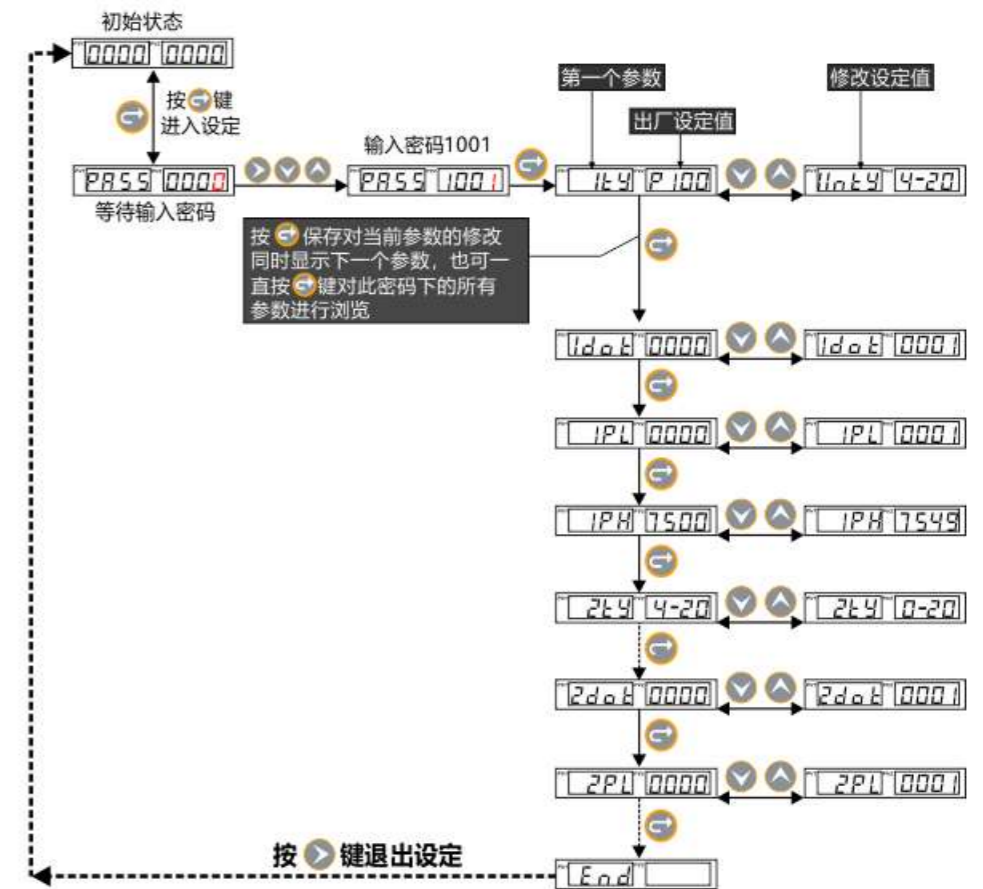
初始状态

0000 0000

按键
进入设定

PASS 0000

等待输入密码

输入密码1001

PASS 1001

第一个参数

出厂设定值

修改设定值

1tY P100

UntY 4-20

按保存对当前参数的修改同时显示下一个参数，也可一直按键对此密码下的所有参数进行浏览

1dot 0000

1dot 0001

1PL 0000

1PL 0001

1PH 7500

1PH 7549

2tY 4-20

2tY 0-20

2dot 0000

2dot 0001

2PL 0000

2PL 0001

按键退出设定

End